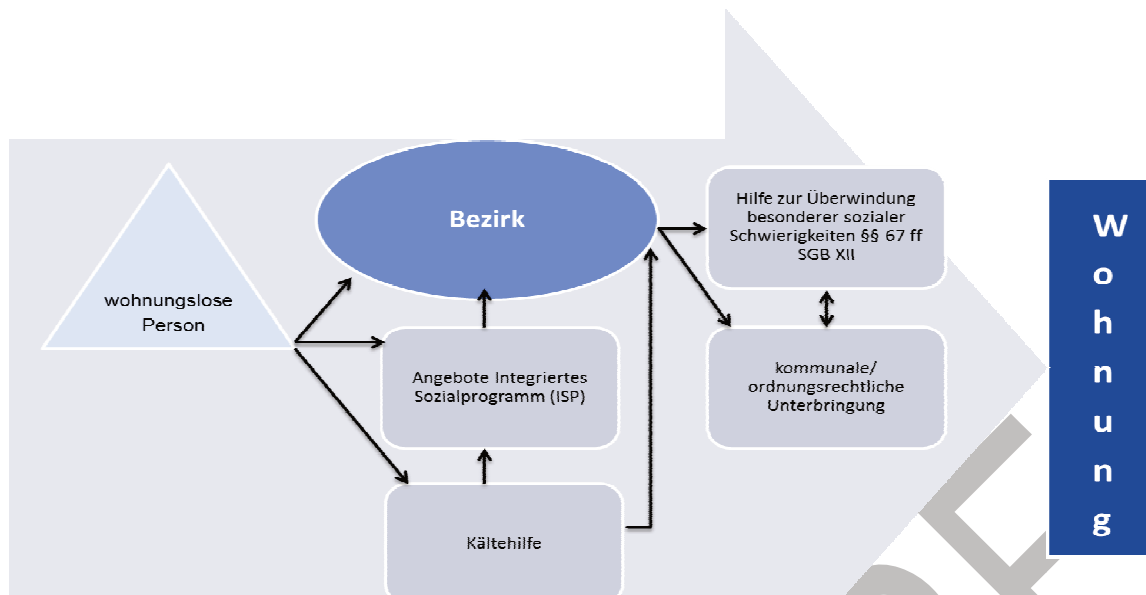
wohnungslose Person

Bezirk

Angebote Integriertes Sozialprogramm (ISP)

Kältehilfe

Hilfe zur Überwindung besonderer sozialer Schwierigkeiten §§ 67 ff SGB XII

kommunale/ ordnungsrechtliche Unterbringung

W
o
h
n
u
n
g